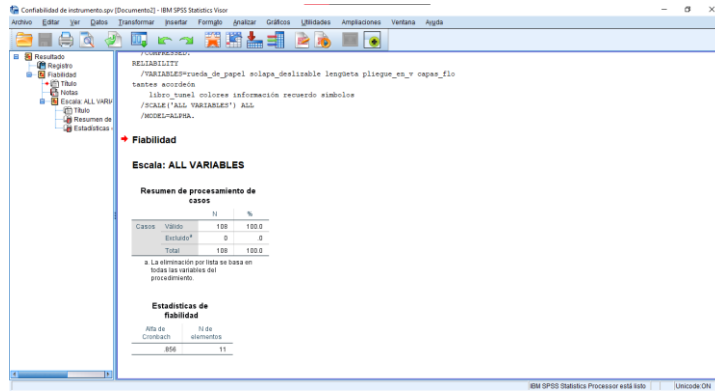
Confiabilidad de instrumento.spv [Documento2] - IBM SPSS Statistics Visor

Archivo Editar Ver Datos Transformar Insertar Formato Analizar Gráficos Utilidades Ampliaciones Ventana Ayuda

Resultado
Registro
Fiabilidad
Título
Notas
Escala: ALL VARI
Título
Resumen de
Estadísticas

/COMPRESSED.
RELIABILITY
/VARIABLES=rueda_de_papel solapa_deslizable lengüeta pliegue_en_v capas_flo tantes acordeón
libro_tunel colores información recuerdo simbolos
/SCALE('ALL VARIABLES') ALL
/MODEL=ALPHA.

Fiabilidad

Escala: ALL VARIABLES

Resumen de procesamiento de casos

| | | N | % |
|---|---|---|---|
| Casos | Válido | 108 | 100.0 |
| | Excluido$^a$ | 0 | .0 |
| | Total | 108 | 100.0 |

a. La eliminación por lista se basa en todas las variables del procedimiento.

Estadísticas de fiabilidad

| Alfa de Cronbach | N de elementos |
|---|---|
| .856 | 11 |

IBM SPSS Statistics Processor está listo
Unicode:ON